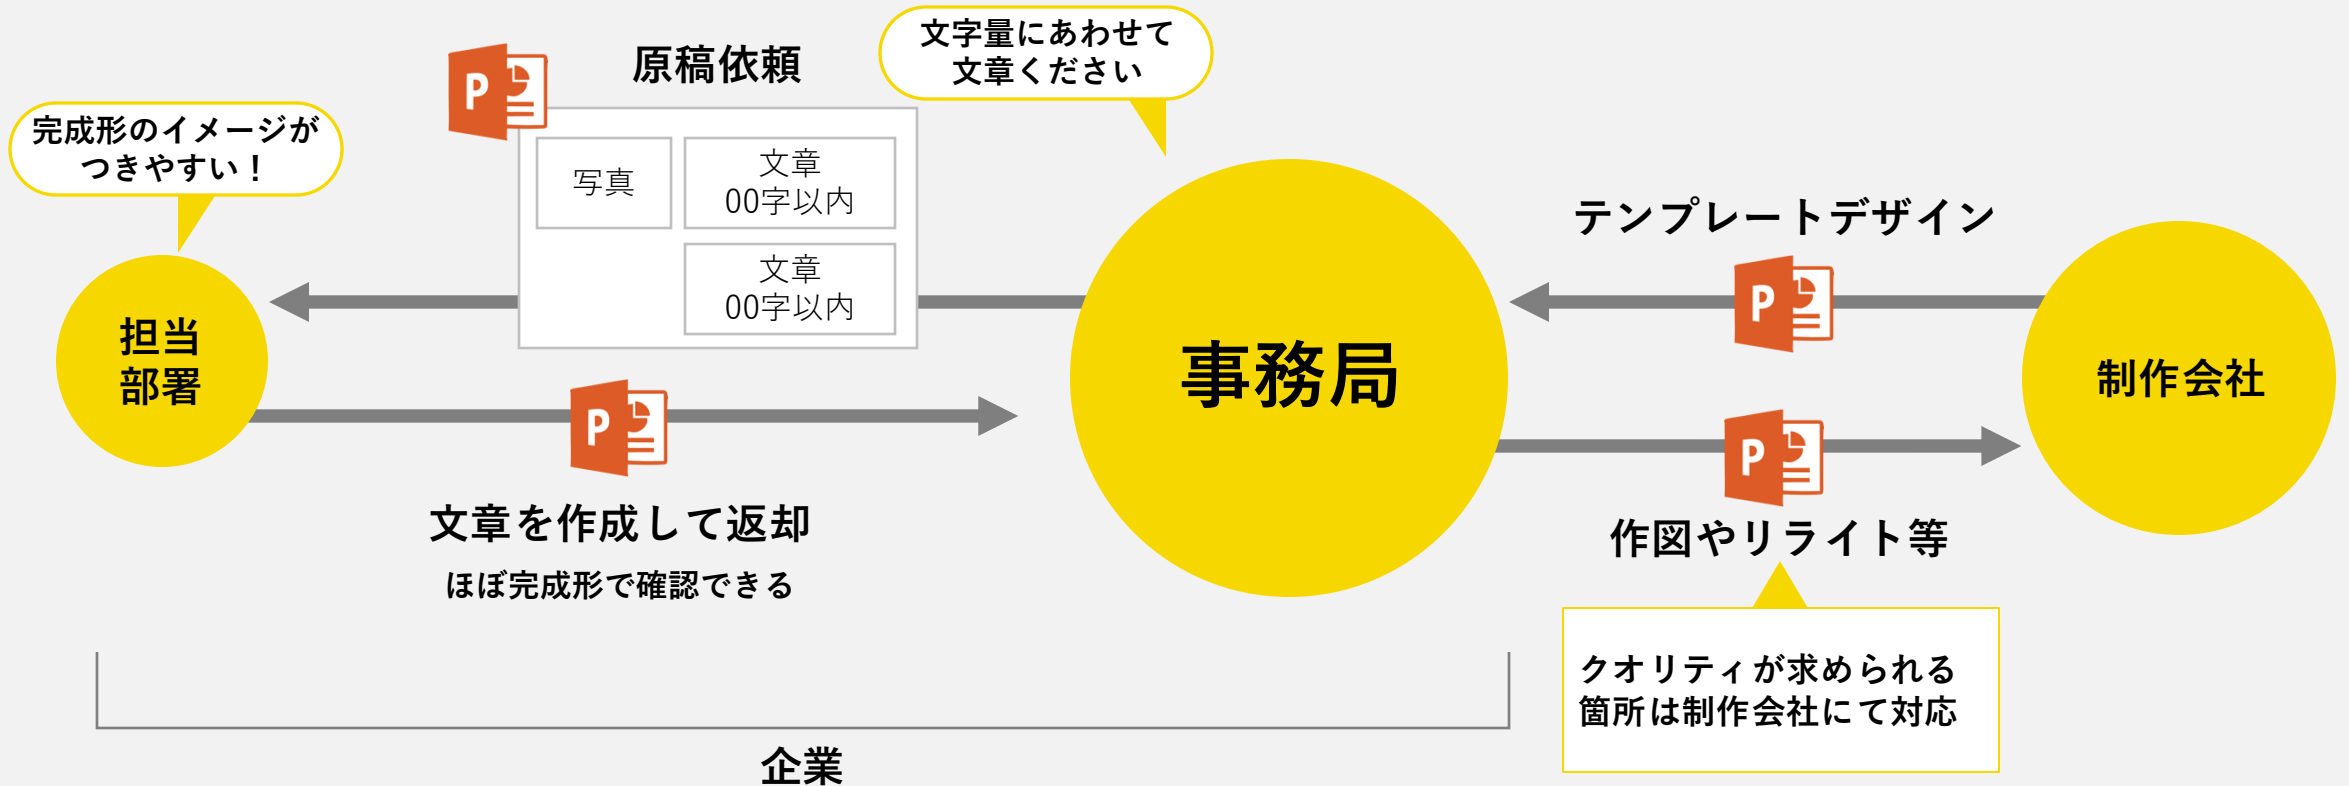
完成形のイメージがつきやすい！

原稿依頼

| 写真 | 文章<br>00字以内 |
|---|---|
| | 文章<br>00字以内 |

文字量にあわせて文章ください

担当部署

事務局

テンプレートデザイン

制作会社

文章を作成して返却

ほぼ完成形で確認できる

作図やリライト等

クオリティが求められる箇所は制作会社にて対応

企業